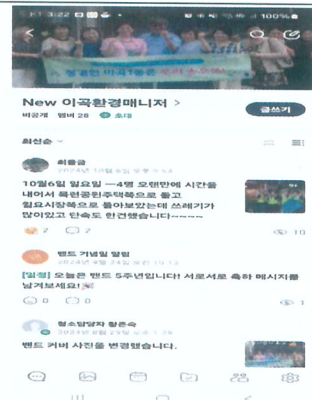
3:22 100%

New 이곡환경매니저 >

비공개 멤버 28 초대

글쓰기

최신순

최용금
2024년 10월 6일 오후

10월6일 일요일 ---4명 오랜만에 시간을 내어서 용반공원주택쪽으로 돌고 월요시장쪽으로 돌아보았는데 쓰레기가 많이있고 단속도 한건했습니다~~~~

2 10

밴드 기념일 알림
2024년 10월 2일 오전

[알림] 오늘은 밴드 5주년입니다! 서로서로 축하 메시지를 남겨보세요!

0 0 1

청소담당자 황은숙
2024년 8월 23일 오후

밴드 커버 사진을 변경했습니다.